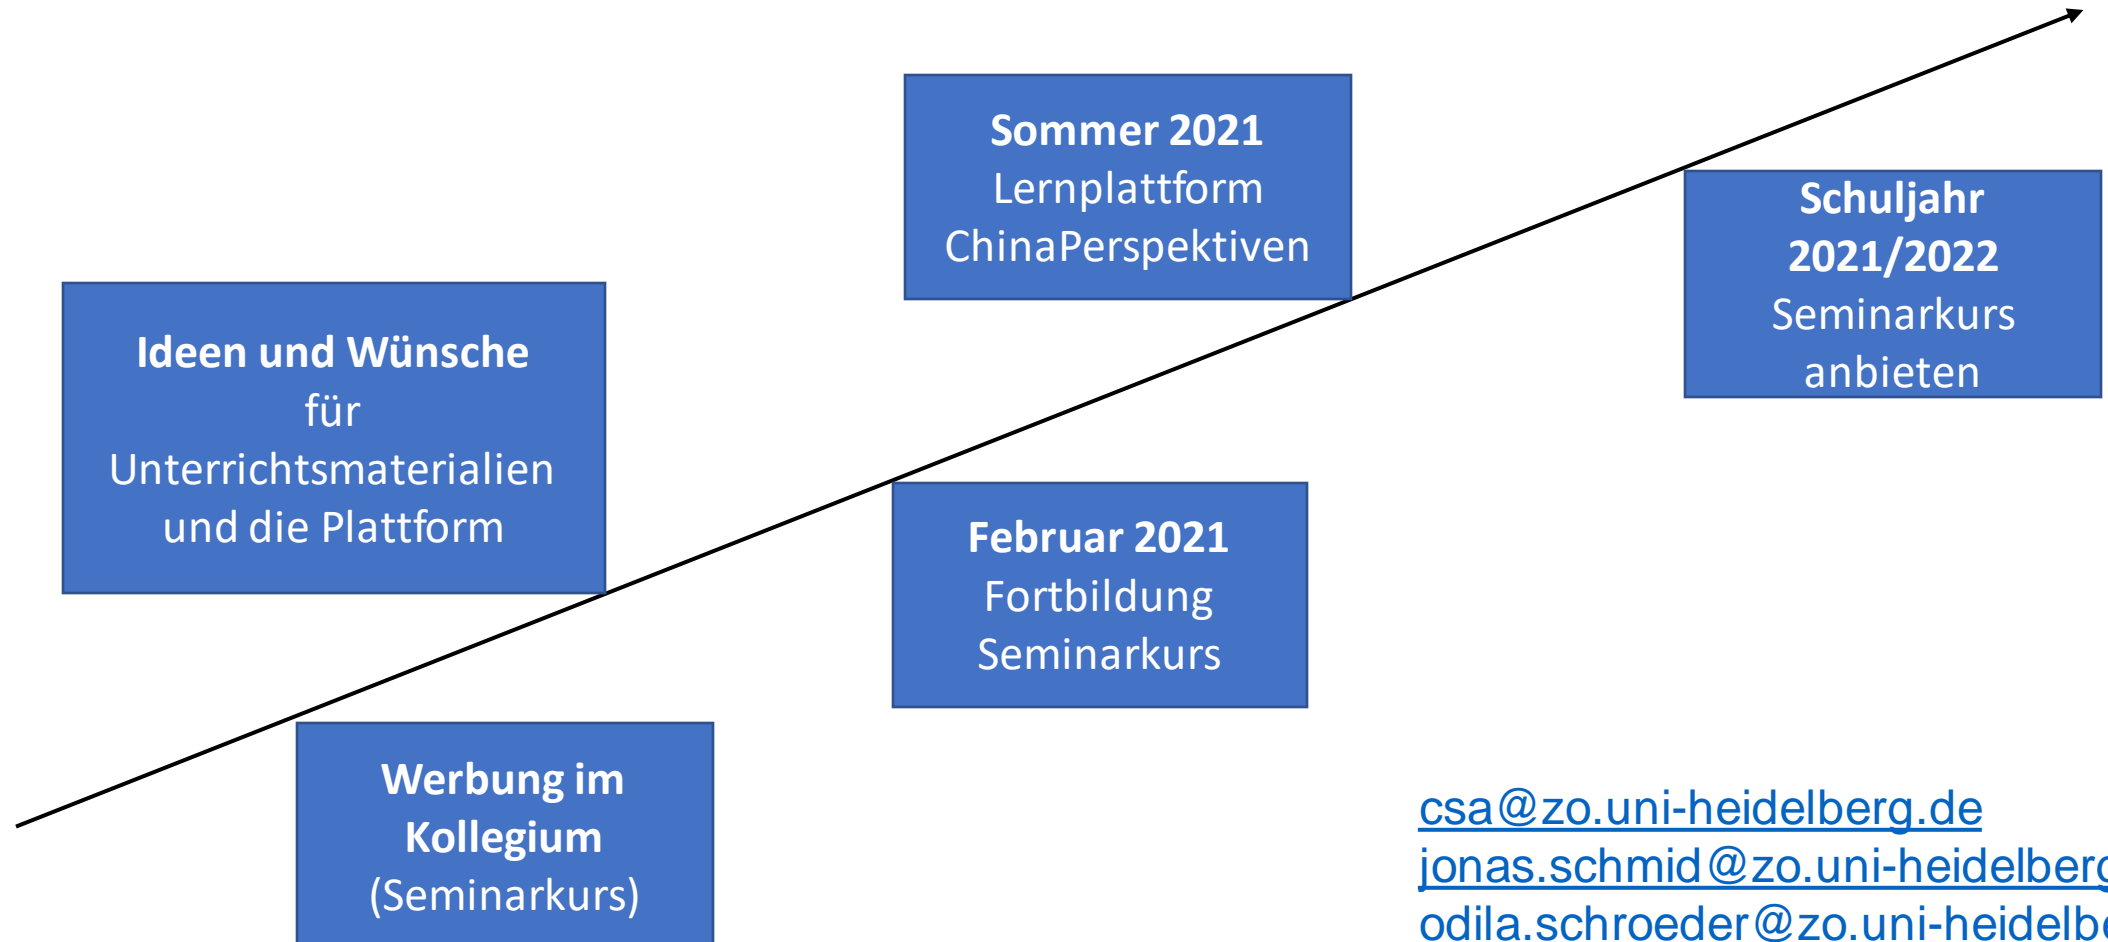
Sommer 2021
Lernplattform
ChinaPerspektiven

Schuljahr 2021/2022
Seminarkurs anbieten

Ideen und Wünsche für Unterrichtsmaterialien und die Plattform

Februar 2021
Fortbildung Seminarkurs

Werbung im Kollegium
(Seminarkurs)

csa@zo.uni-heidelberg.de
jonas.schmid@zo.uni-heidelberg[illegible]
odila.schroeder@zo.uni-heidelb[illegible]